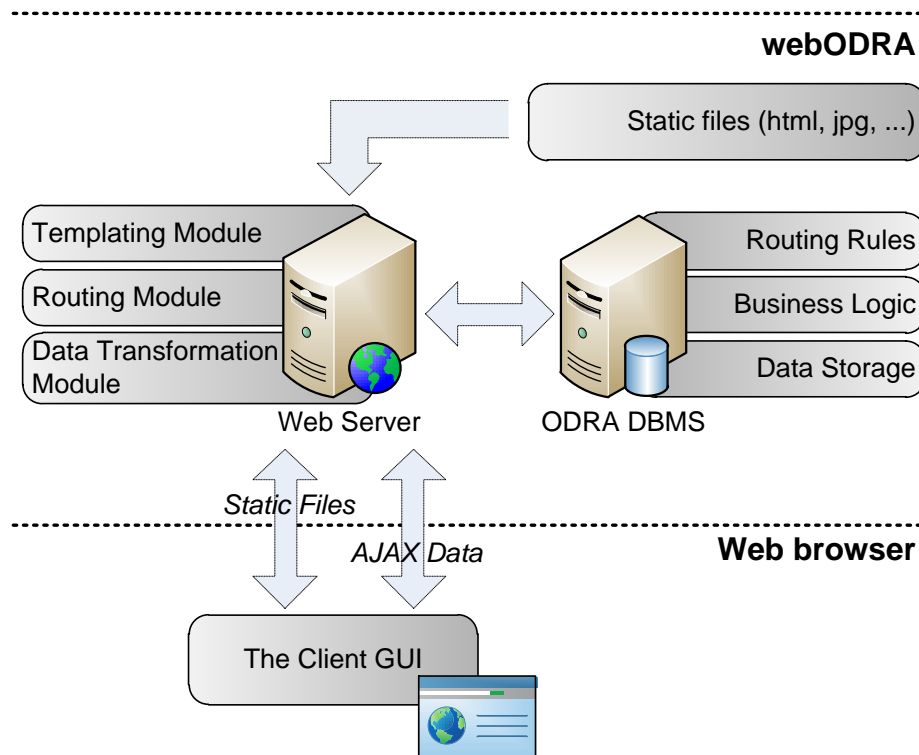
webODRA

Static files (html, jpg, ...)

Templating Module

Routing Module

Data Transformation Module

Web Server

Routing Rules

Business Logic

Data Storage

ODRA DBMS

Static Files

AJAX Data

Web browser

The Client GUI